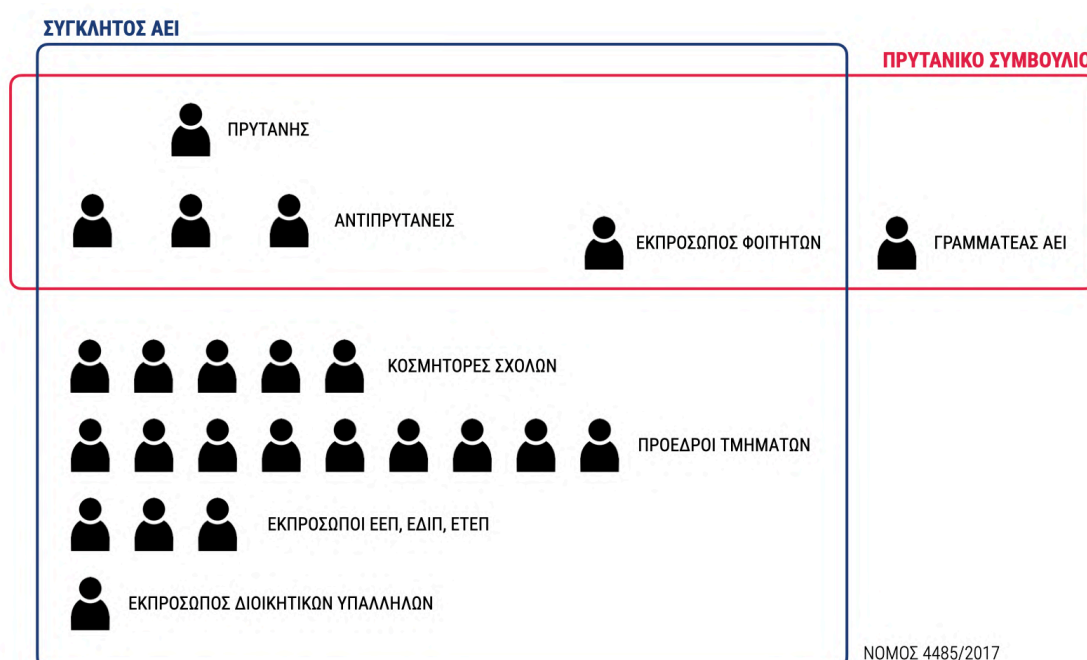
ΣΥΓΚΛΗΤΟΣ ΑΕΙ

ΠΡΥΤΑΝΙΚΟ ΣΥΜΒΟΥΛΙ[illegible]

ΠΡΥΤΑΝΗΣ

ΑΝΤΙΠΡΥΤΑΝΕΙΣ

ΕΚΠΡΟΣΩΠΟΣ ΦΟΙΤΗΤΩΝ

ΓΡΑΜΜΑΤΕΑΣ ΑΕΙ

ΚΟΣΜΗΤΟΡΕΣ ΣΧΟΛΩΝ

ΠΡΟΕΔΡΟΙ ΤΜΗΜΑΤΩΝ

ΕΚΠΡΟΣΩΠΟΙ ΕΕΠ, ΕΔΙΠ, ΕΤΕΠ

ΕΚΠΡΟΣΩΠΟΣ ΔΙΟΙΚΗΤΙΚΩΝ ΥΠΑΛΛΗΛΩΝ

ΝΟΜΟΣ 4485/2017